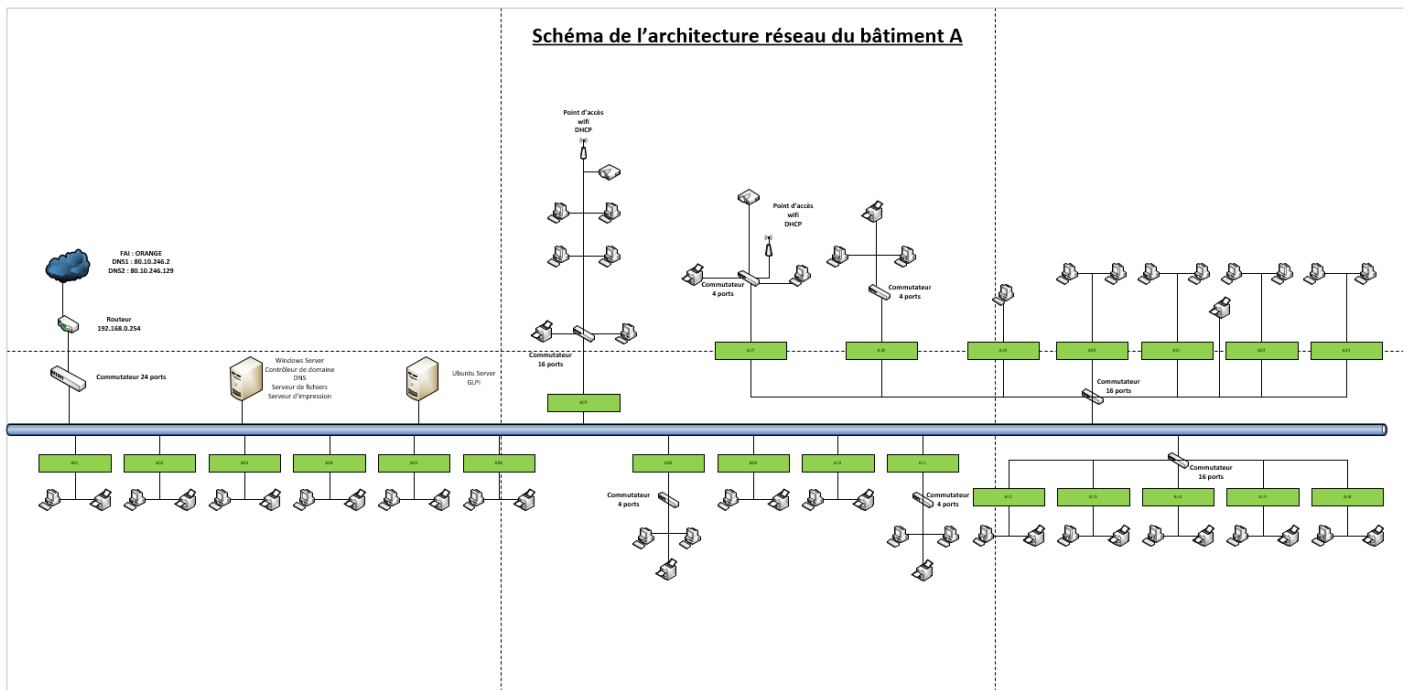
Schéma de l'architecture réseau du bâtiment A

FAI : ORANGE
DNS1 : 80.10.246.2
DNS2 : 80.10.246.129

Routeur
192.168.0.254

Commutateur 24 ports

Windows Server
Contrôleur de domaine
DNS
Serveur de fichiers
Serveur d'impression

Ubuntu Server
GLPI

Point d'accès
wifi
DHCP

Commutateur
16 ports

Point d'accès
wifi
DHCP

Commutateur
4 ports

Commutateur
4 ports

Commutateur
16 ports

Commutateur
16 ports

Commutateur
4 ports

Commutateur
4 ports

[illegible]